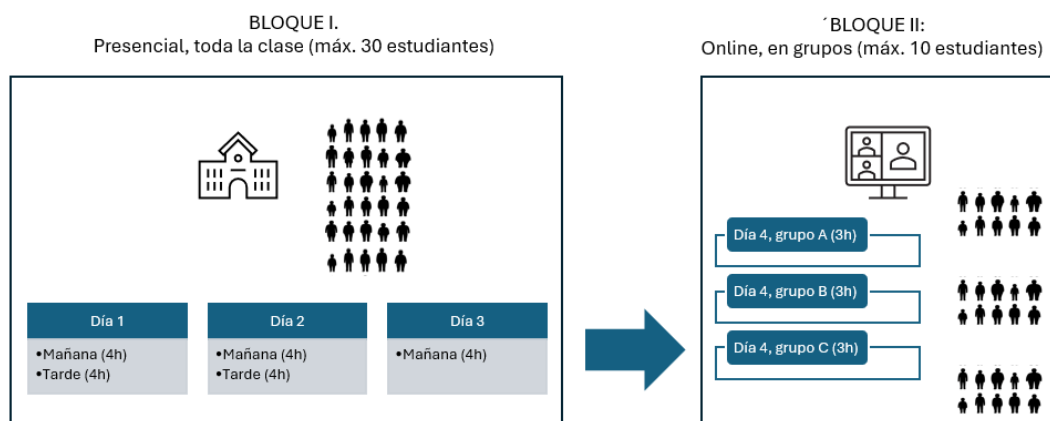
BLOQUE I.
Presencial, toda la clase (máx. 30 estudiantes)

Día 1
•Mañana (4h)
•Tarde (4h)

Día 2
•Mañana (4h)
•Tarde (4h)

Día 3
•Mañana (4h)

´BLOQUE II:
Online, en grupos (máx. 10 estudiantes)

Día 4, grupo A (3h)

Día 4, grupo B (3h)

Día 4, grupo C (3h)